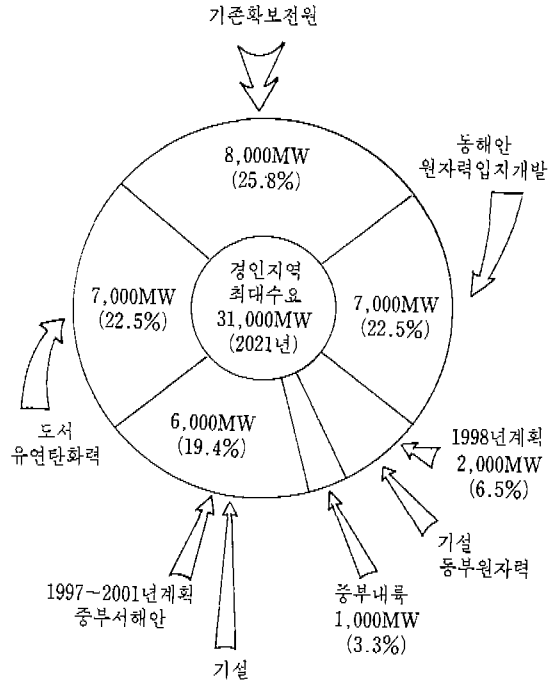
기존확보전원

8,000MW
(25.8%)

동해안
원자력입지개발

7,000MW
(22.5%)

경인지역
최대수요
31,000MW
(2021년)

7,000MW
(22.5%)

6,000MW
(19.4%)

도서
유연탄화력

1998년계획
2,000MW
(6.5%)

기설
동부원자력

1997~2001년계획
중부서해안

중부내륙
1,000MW
(3.3%)

기설